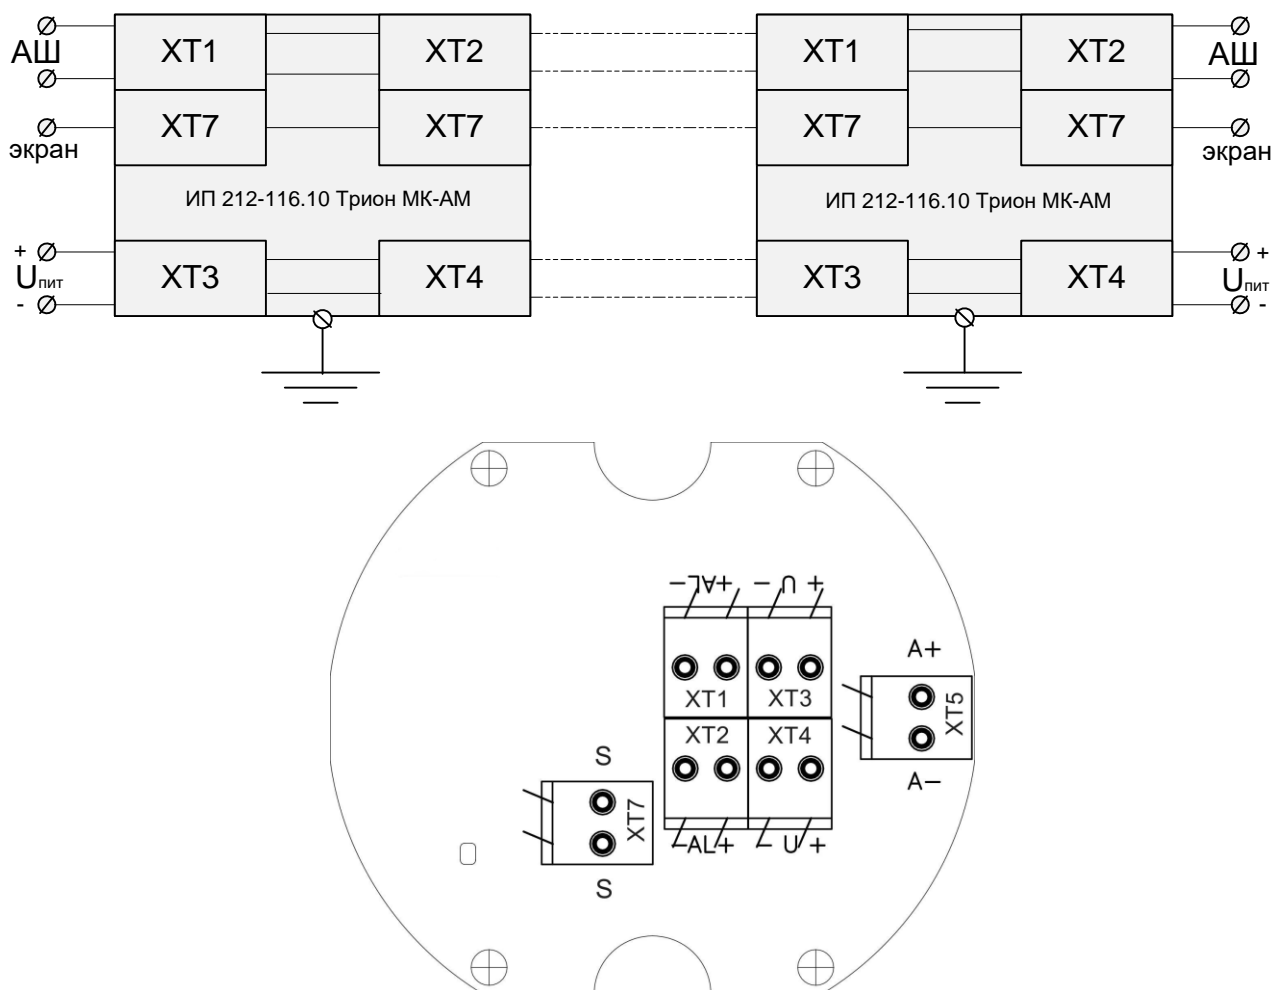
АШ
XT1
XT2
XT1
XT2
АШ

XT7
XT7
XT7
XT7
экран
экран

ИП 212-116.10 Трион МК-АМ
ИП 212-116.10 Трион МК-АМ

+
$U_{пит}$
-
XT3
XT4
XT3
XT4
+
$U_{пит}$
-

–AL+ – U +
A+
XT1 XT3
XT5
XT2 XT4
S
A–
XT7
–AL+ – U +
S